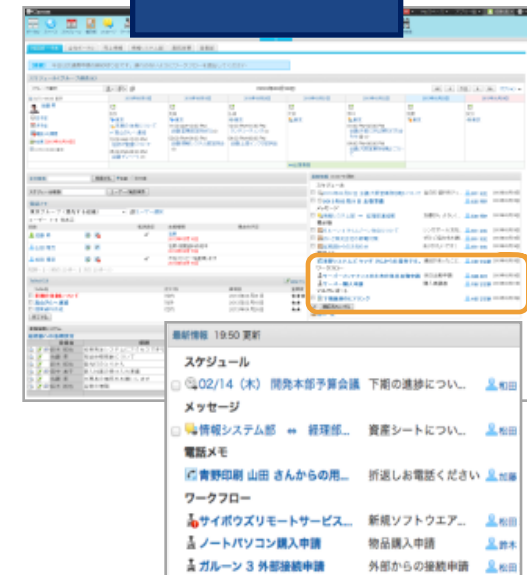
最新情報 19:50 更新

スケジュール

02/14（木）開発本部予算会議　下期の進捗につい...　松田

メッセージ

情報システム部 ⇔ 経理部...　資産シートについて...　加藤

電話メモ

青野印刷 山田 さんからの用...　折返しお電話ください　加藤

ワークフロー

サイボウズリモートサービス...　新規ソフトウエア...　松田

ノートパソコン購入申請　物品購入申請　鈴木

ガルーン 3 外部接続申請　外部からの接続申請　加藤